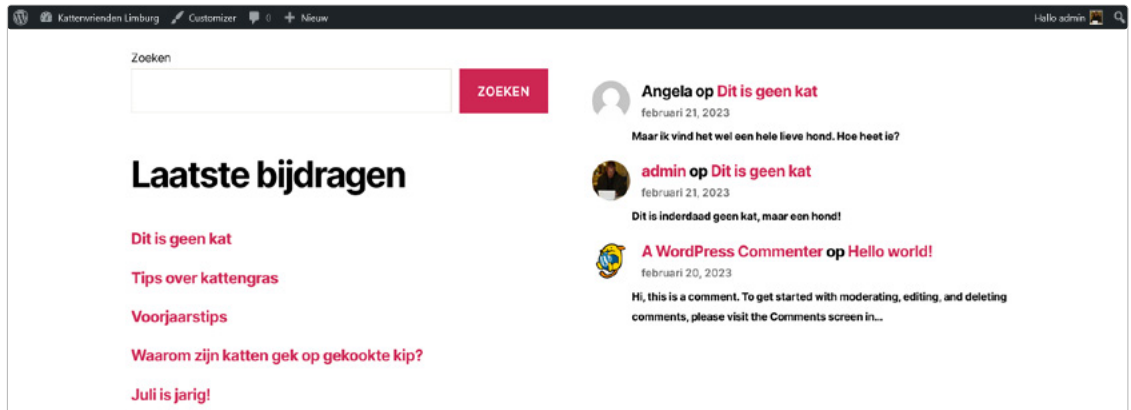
Kattenvrienden Limburg Customizer 0 + Nieuw Hallo admin

Zoeken

ZOEKEN

Laatste bijdragen

Dit is geen kat

Tips over kattengras

Voorjaarstips

Waarom zijn katten gek op gekookte kip?

Juli is jarig!

Angela op Dit is geen kat
februari 21, 2023
Maar ik vind het wel een hele lieve hond. Hoe heet ie?

admin op Dit is geen kat
februari 21, 2023
Dit is inderdaad geen kat, maar een hond!

A WordPress Commenter op Hello world!
februari 20, 2023
Hi, this is a comment. To get started with moderating, editing, and deleting comments, please visit the Comments screen in...